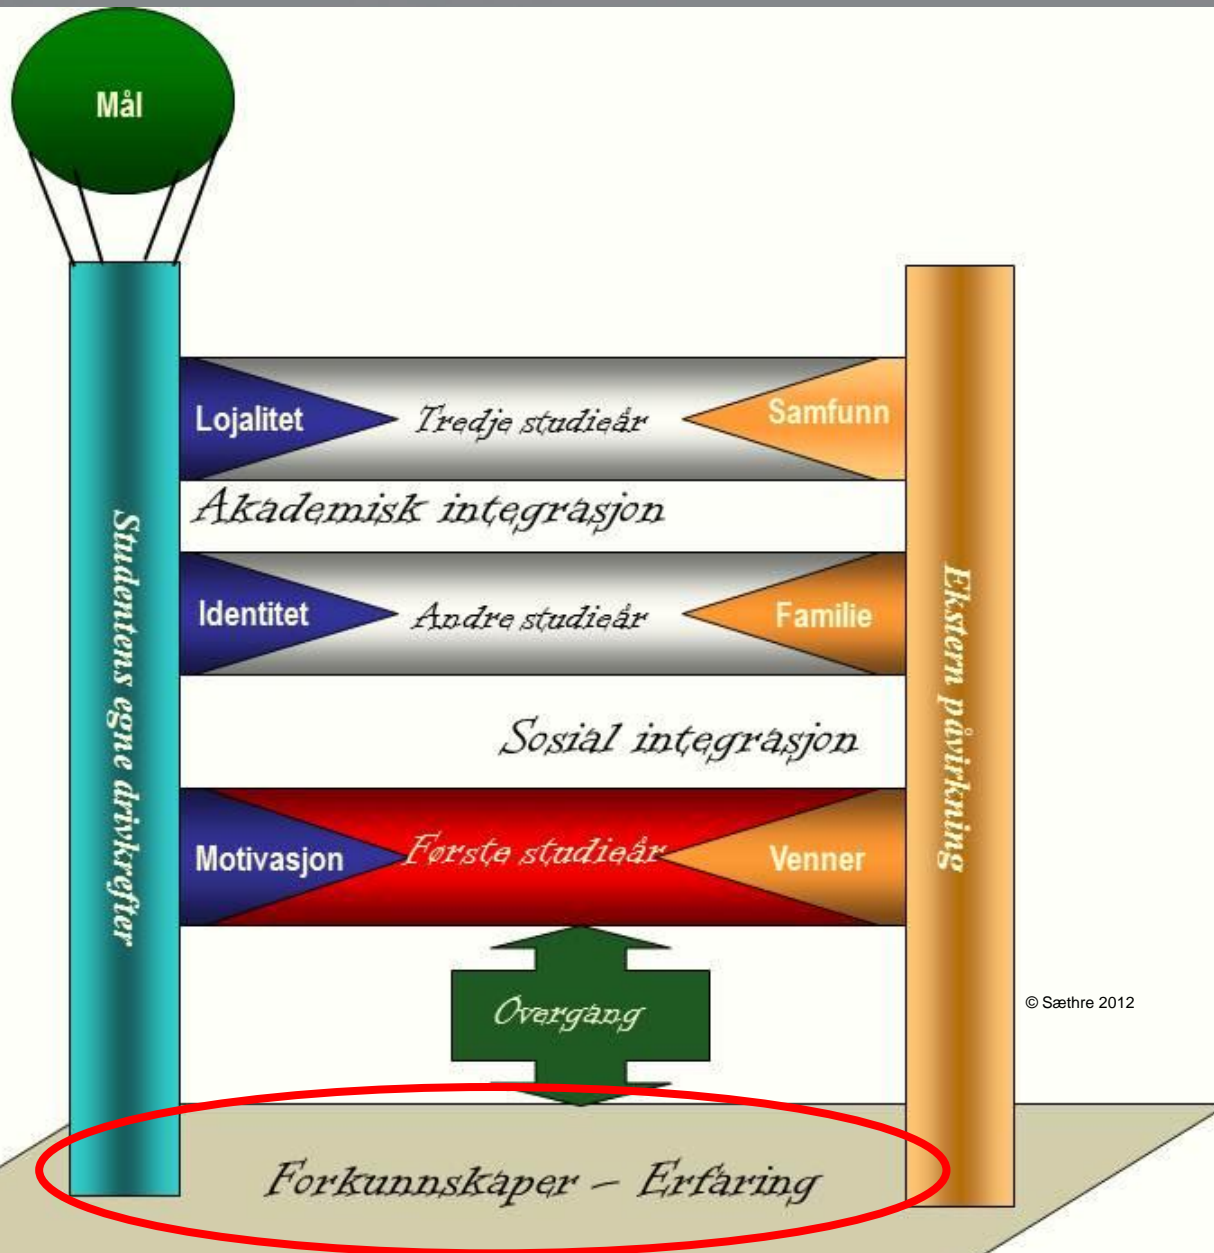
Mål

Studentens egne drivkrefter

Lojalitet

Tredje studieår

Samfunn

Akademisk integrasjon

Identitet

Andre studieår

Familie

Sosial integrasjon

Motivasjon

Første studieår

Venner

Eksternt påvirkning

Overgang

© Sæthre 2012

Forkunnskaper – Erfaring